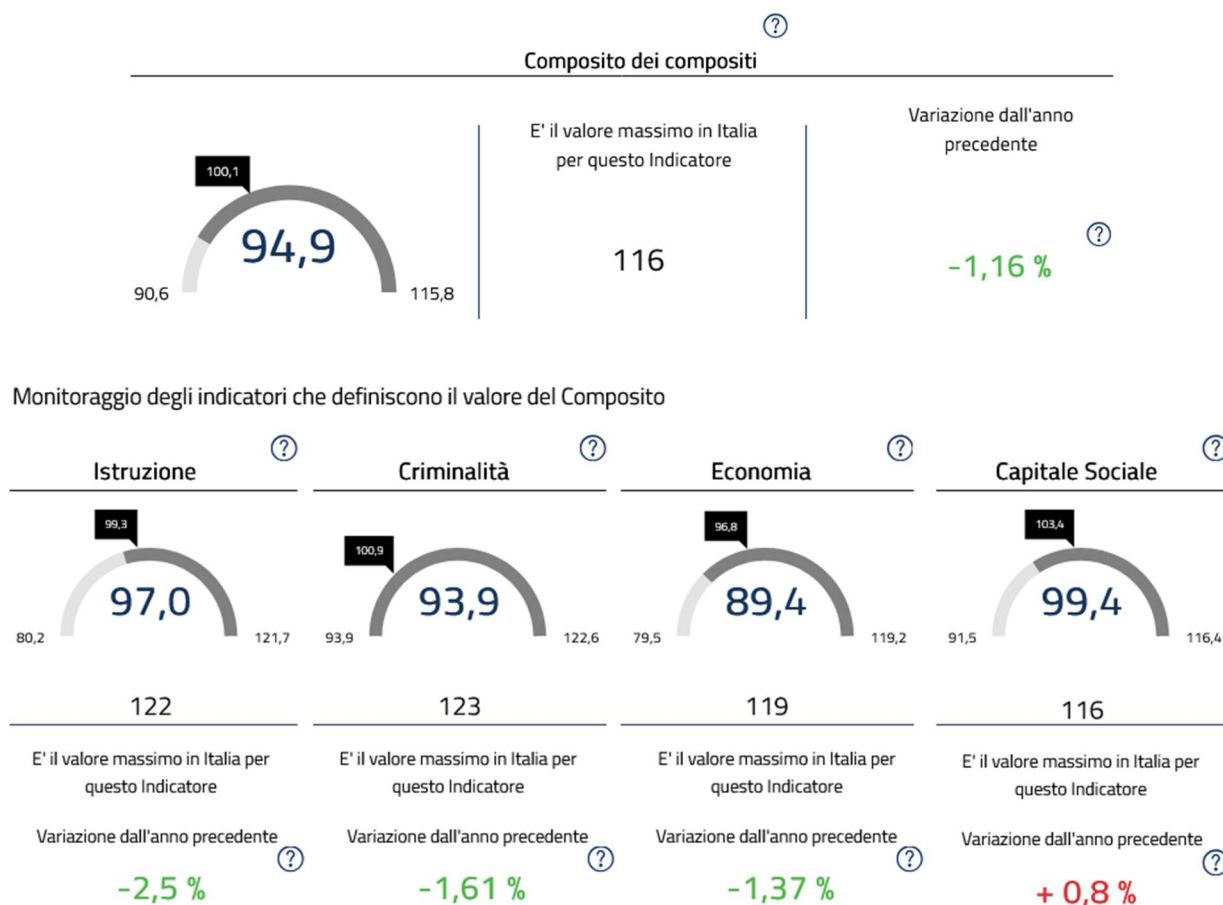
?

Composito dei compositi

100,1

94,9

90,6 115,8

E' il valore massimo in Italia per questo Indicatore

116

Variazione dall'anno precedente

?

-1,16 %

Monitoraggio degli indicatori che definiscono il valore del Composito

?

Istruzione

99,3

97,0

80,2 121,7

122

E' il valore massimo in Italia per questo Indicatore

Variazione dall'anno precedente

?

-2,5 %

?

Criminalità

100,9

93,9

93,9 122,6

123

E' il valore massimo in Italia per questo Indicatore

Variazione dall'anno precedente

?

-1,61 %

?

Economia

96,8

89,4

79,5 119,2

119

E' il valore massimo in Italia per questo Indicatore

Variazione dall'anno precedente

?

-1,37 %

?

Capitale Sociale

103,4

99,4

91,5 116,4

116

E' il valore massimo in Italia per questo Indicatore

Variazione dall'anno precedente

?

+ 0,8 %